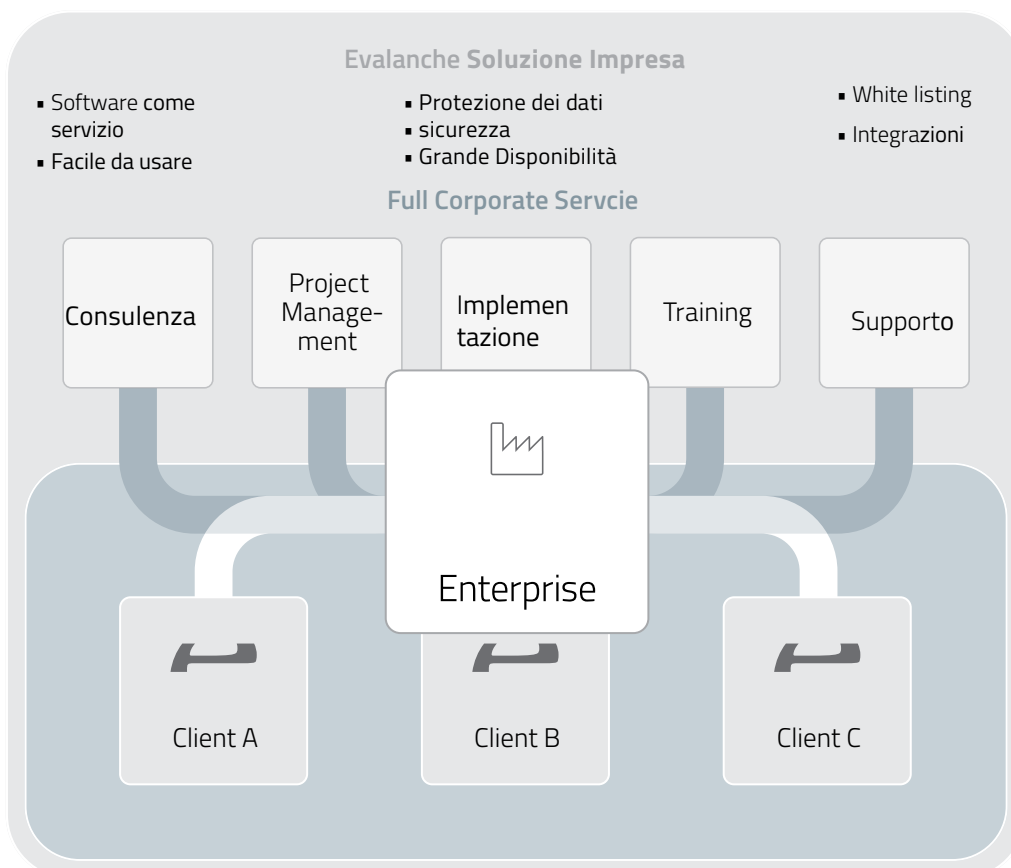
Evalanche Soluzione Impresa

▪ Software come servizio
▪ Facile da usare

▪ Protezione dei dati
▪ sicurezza
▪ Grande Disponibilità

▪ White listing
▪ Integrazioni

Full Corporate Servcie

Consulenza

Project Manage-ment

Implementazione

Training

Supporto

Enterprise

Client A

Client B

Client C